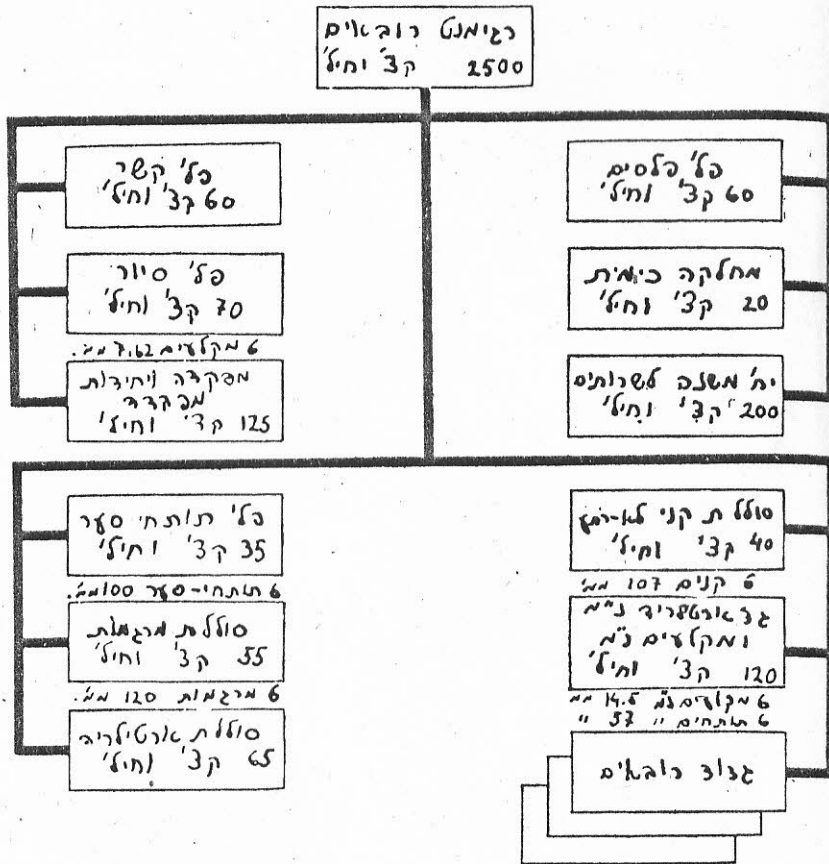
רגימנט רובאים
2500 קצ' וחיל'

פל' קשר
60 קצ' וחיל'

פל' סיור
70 קצ' וחיל'

6 מקלעים 7.62 מ"מ

מפקדה ויחידות מפקדה
125 קצ' וחיל'

פל' פלסים
60 קצ' וחיל'

מחלקה כימית
20 קצ' וחיל'

יח' משנה לשרותים
200 קצ' וחיל'

פל' תותחי סער
35 קצ' וחיל'

6 תותחי-סער 100 מ"מ

סוללת מרגמות
55 קצ' וחיל'

6 מרגמות 120 מ"מ

סוללת ארטילריה
65 קצ' וחיל'

סוללת קני לא-רתע
40 קצ' וחיל'

6 קנים 107 מ"מ

גדוד ארטילריה נ"מ ומקלעים נ"מ
120 קצ' וחיל'

6 מקלעים נ"מ 14.5 מ"מ
6 תותחים " 37 "

גדוד רובאים